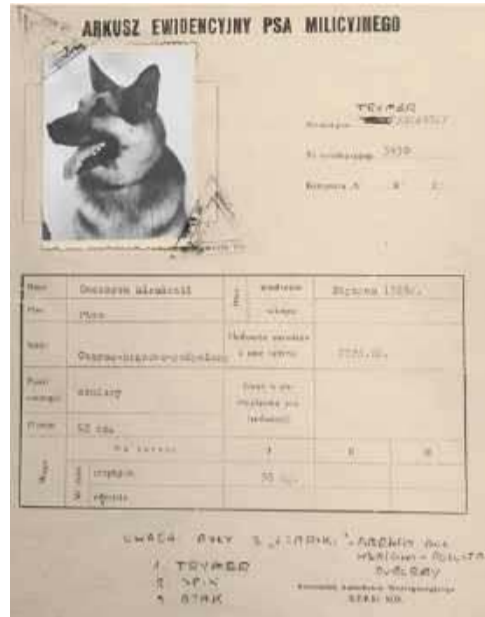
ARKUSZ EWIDENCYJNY PSA MILICYJNEGO

TRYMER
Nazwa: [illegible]
Nr ewidencyjny: 3939
Kategoria A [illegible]

| Rasa | Owczarek niemiecki | Data | urodzenia | Stycznia 1958 r. |
|---|---|---|---|---|
| Płeć | Pies | | nabycia | |
| Maść | Czarno-brązowo-podpalany | Wydatki związane z psem (cena) | | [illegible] |
| Rysopis szczególny | szuflady | Rasa w pochodzeniu psa (wskazówki) | | |
| Wzrost | 62 cm. | | | |
| Waga | Na terenie | 3 | 6 | 12 |
| | wzrost | 30 kg. | | |
| | ogólna | | | |

UWAGA PSY Z „ZAPIK” - ADAMÓW NIE HODOWLANE - POLICJA BYŁY
1 TRYMER
2 SPIK
3 BTAK
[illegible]
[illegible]